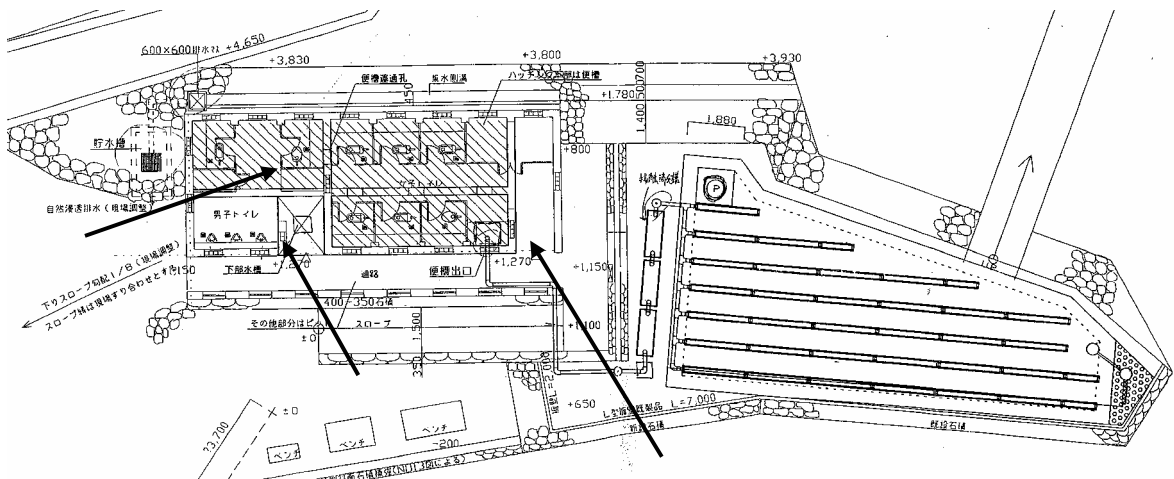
600×600排水マス +4,650
+3,830
+3,800
+3,930
便槽通気孔
放水側溝
ハッチング部分は便槽
450
+1,780
500
700
1,400
1,880
貯水槽
+800
女子トイレ
自然浸透排水（現場調整）
男子トイレ
下部水槽
+1,270
通路
便槽出口
+1,270
+1,150
下りスロープ勾配1/8（現場調整）
スロープ端は現場すり合わせとする
150
400~350石積
その他部分は
スロープ
±0
1,500
+1,100
350
+650
L型排水構造製品 L=7,000
新設石積
既設石積
×±0
23,700
ベンチ
ベンチ
ベンチ
200
P
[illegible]